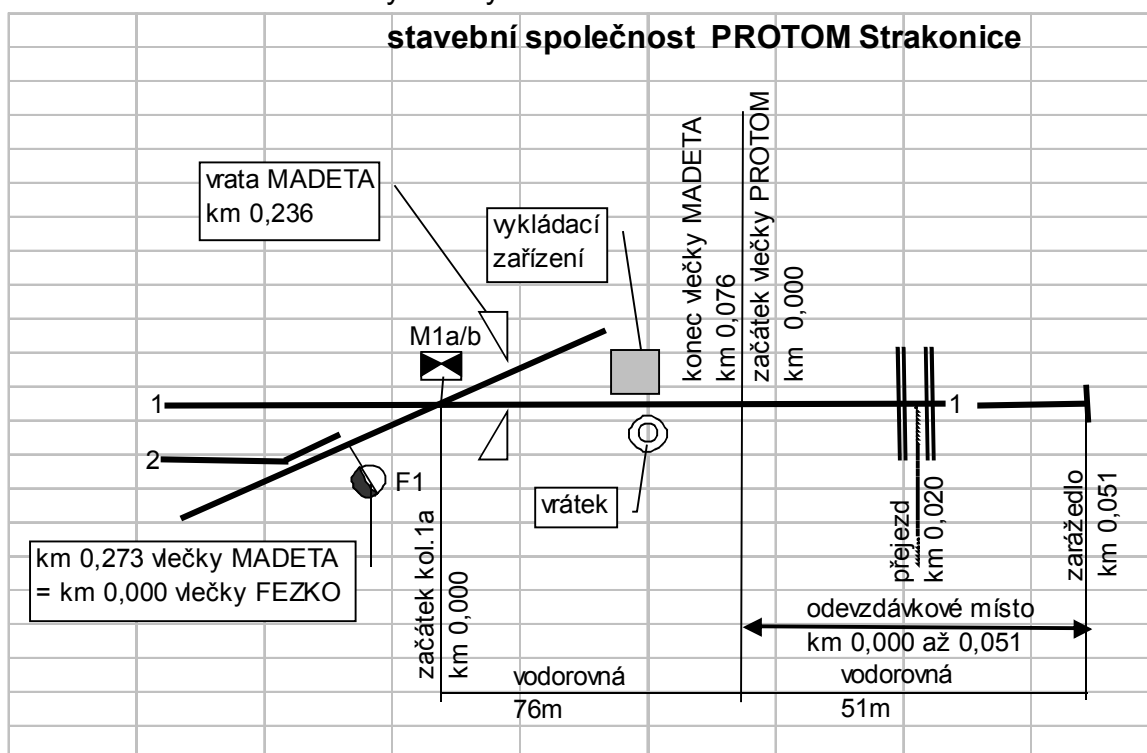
stavební společnost PROTOM Strakonice

vrata MADETA
km 0,236

vykládací zařízení

konec vlečky MADETA
km 0,076

začátek vlečky PROTOM
km 0,000

M1a/b

1

1

2

F1

vrátek

km 0,273 vlečky MADETA
= km 0,000 vlečky FEZKO

začátek kol.1a
km 0,000

přejezd
km 0,020

zarážedlo
km 0,051

odevzdávkové místo
km 0,000 až 0,051

vodorovná
76m

vodorovná
51m